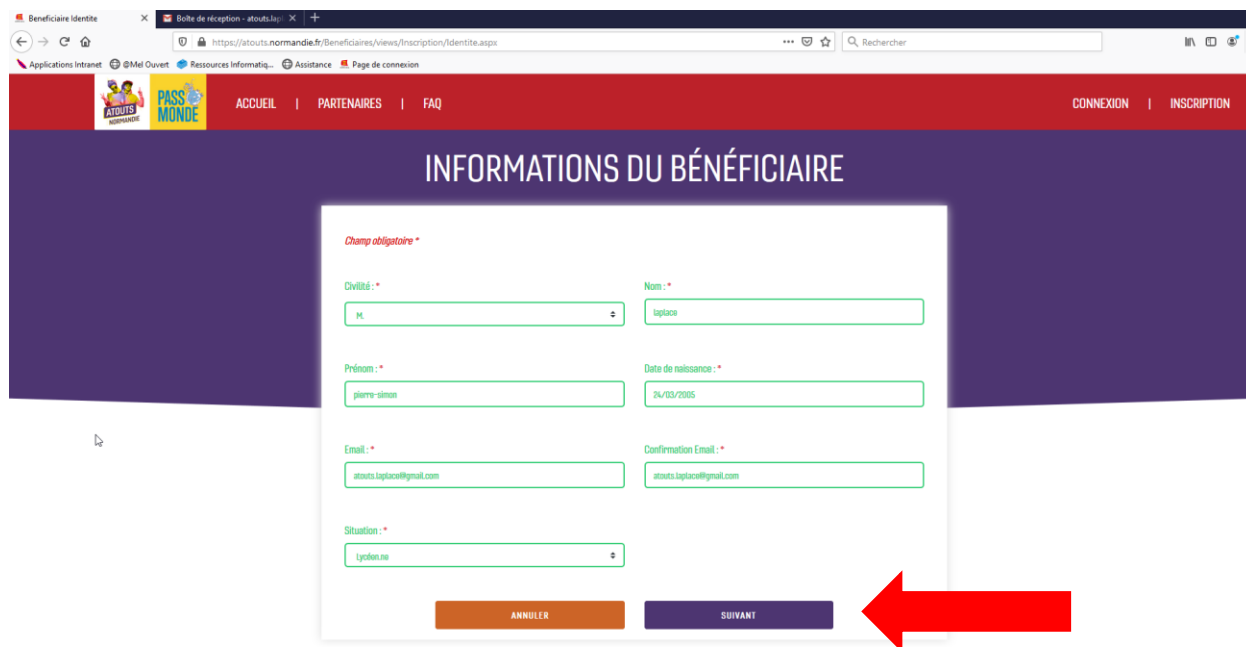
Beneficiaire Identite
Boîte de réception - atouts.lapl
https://atouts.normandie.fr/Beneficiaires/views/Inscription/Identite.aspx
Rechercher
Applications Intranet @Mel Ouvert Ressources Informatiq... Assistance Page de connexion

ATOUTS NORMANDIE PASS MONDE
ACCUEIL | PARTENAIRES | FAQ
CONNEXION | INSCRIPTION

INFORMATIONS DU BÉNÉFICIAIRE

Champ obligatoire *

Civilité : *
M.

Nom : *
laplace

Prénom : *
pierre-simon

Date de naissance : *
24/03/2005

Email : *
atouts.laplace1@gmail.com

Confirmation Email : *
atouts.laplace1@gmail.com

Situation : *
Lycéen.ne

ANNULER
SUIVANT